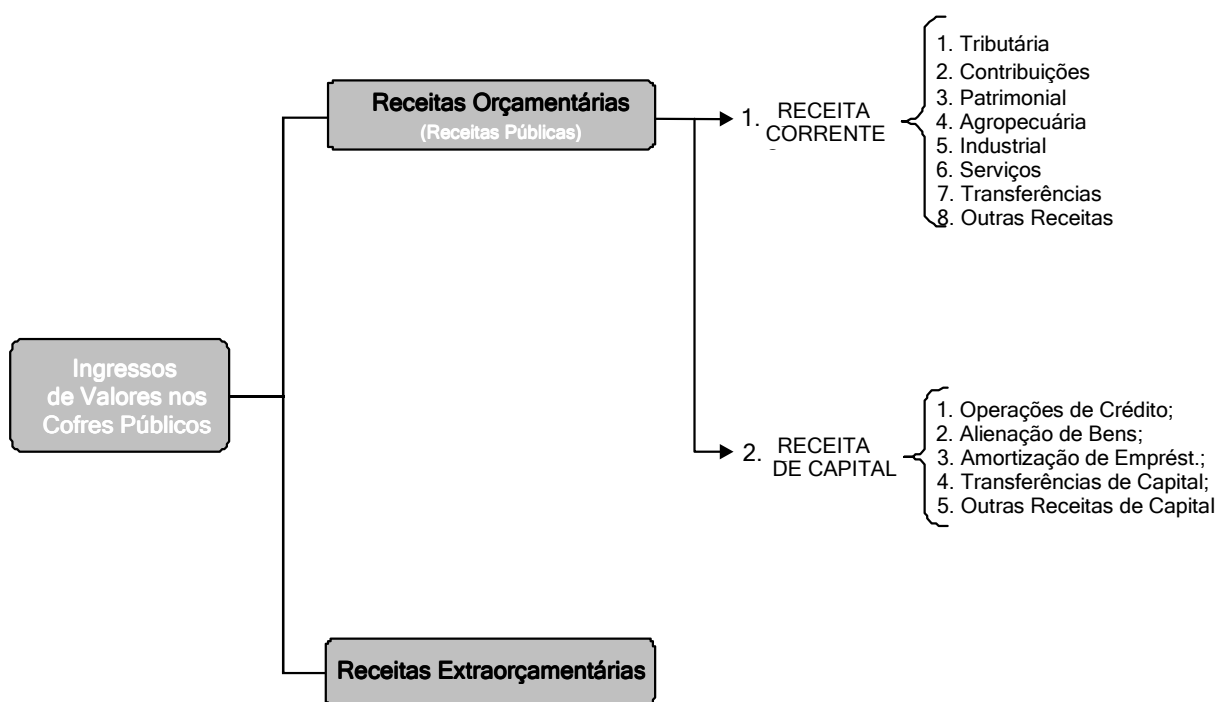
Ingressos de Valores nos Cofres Públicos

Receitas Orçamentárias
(Receitas Públicas)

1. RECEITA CORRENTE

1. Tributária
2. Contribuições
3. Patrimonial
4. Agropecuária
5. Industrial
6. Serviços
7. Transferências
8. Outras Receitas

2. RECEITA DE CAPITAL

1. Operações de Crédito;
2. Alienação de Bens;
3. Amortização de Emprést.;
4. Transferências de Capital;
5. Outras Receitas de Capital

Receitas Extraorçamentárias